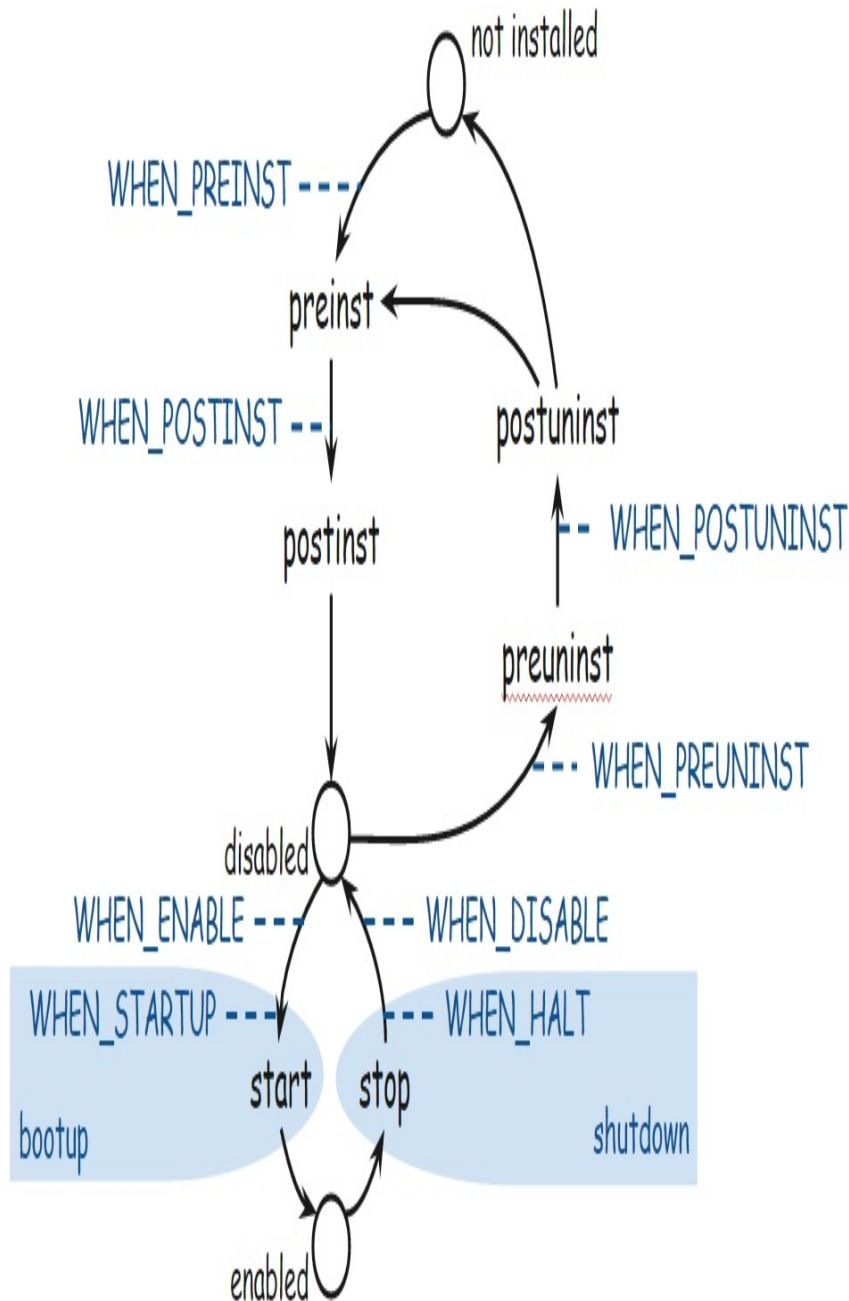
not installed

WHEN_PREINST

preinst

WHEN_POSTINST

postinst

postuninst

WHEN_POSTUNINST

preuninst

WHEN_PREUNINST

disabled

WHEN_ENABLE

WHEN_DISABLE

WHEN_STARTUP

WHEN_HALT

start

stop

bootup

shutdown

enabled